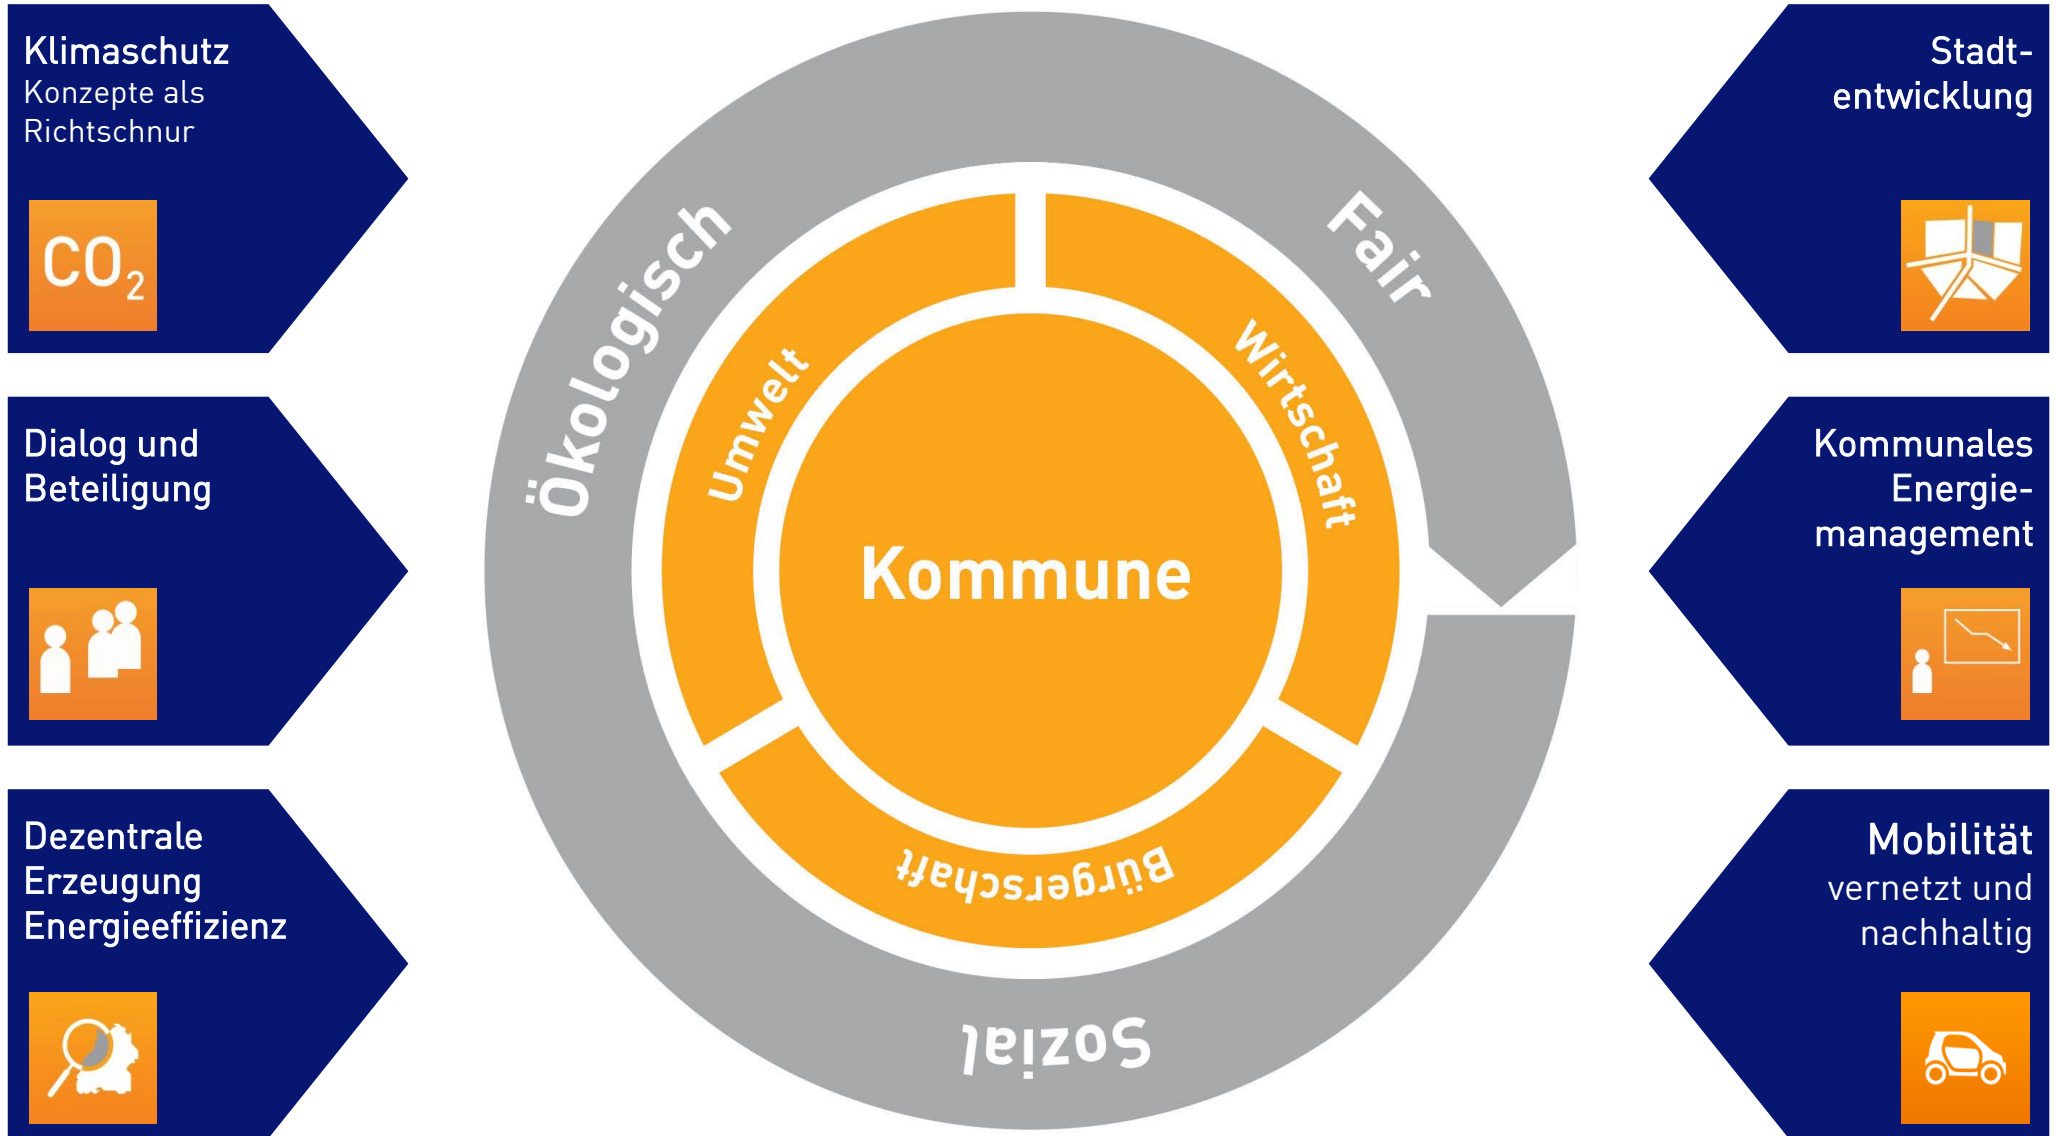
Klimaschutz
Konzepte als Richtschnur

$CO_2$

Dialog und Beteiligung

Dezentrale Erzeugung Energieeffizienz

Ökologisch

Fair

Umwelt

Wirtschaft

Kommune

Bürgerschaft

Sozial

Stadtentwicklung

Kommunales Energiemanagement

Mobilität
vernetzt und nachhaltig